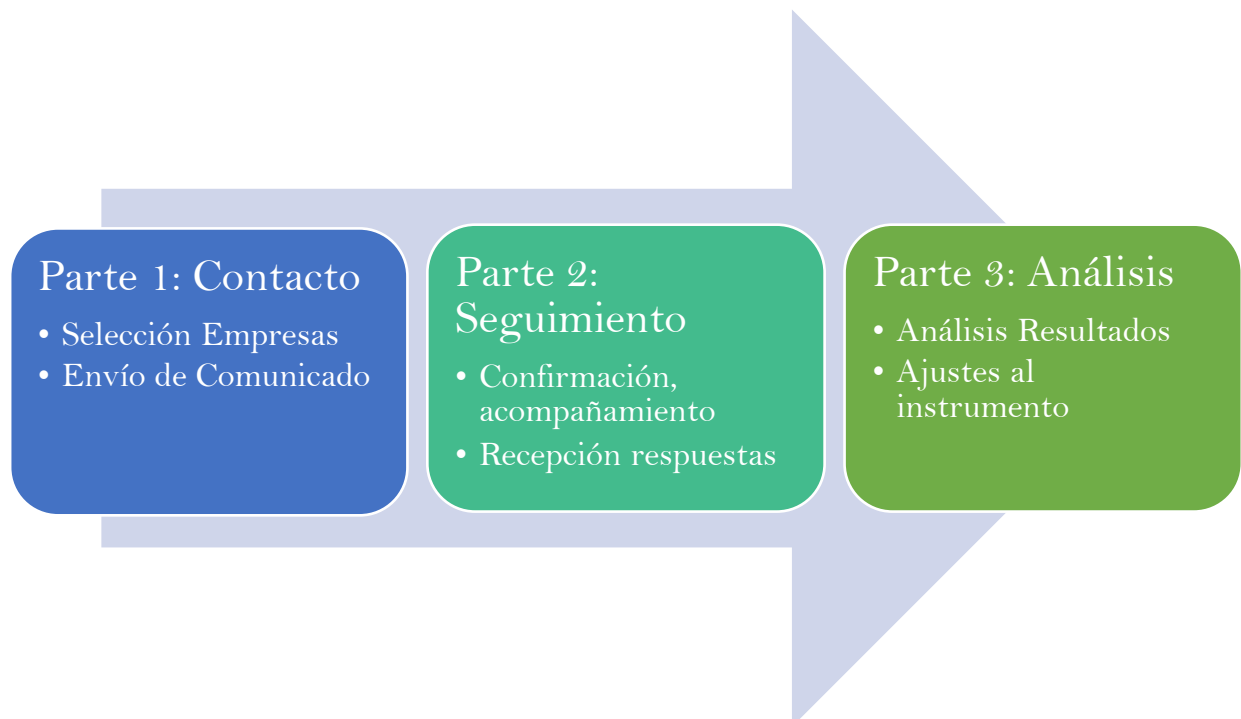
Parte 1: Contacto

- Selección Empresas
- Envío de Comunicado

Parte 2: Seguimiento

- Confirmación, acompañamiento
- Recepción respuestas

Parte 3: Análisis

- Análisis Resultados
- Ajustes al instrumento